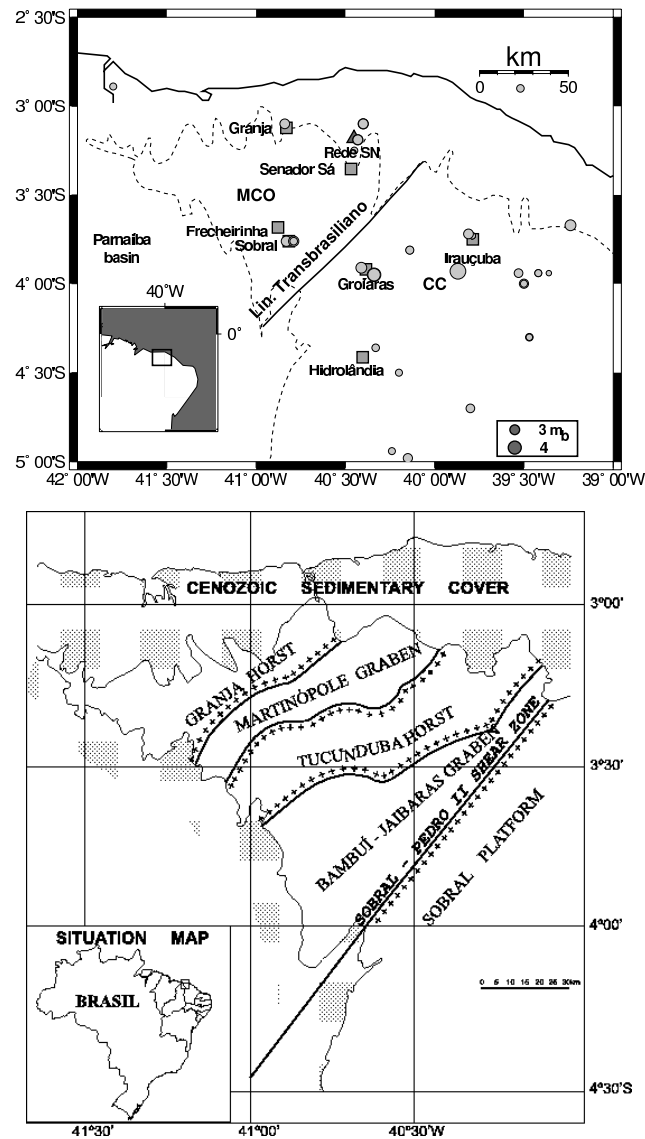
2° 30'S
3° 00'S
3° 30'S
4° 00'S
4° 30'S
5° 00'S

km
0 50

Granja
Rede SN
Senador Sá
MCO
Frecheirinha
Sobral
Parnaíba basin
Lin. Transbrasiliano
Groiaras
Irauçuba
CC
40°W
0°
Hidrolândia

3 $m_b$
4

42° 00'W 41° 30'W 41° 00'W 40° 30'W 40° 00'W 39° 30'W 39° 00'W

CENOZOIC SEDIMENTARY COVER
3°00'
GRANJA HORST
MARTINÓPOLE GRABEN
TUCUNDUBA HORST
3°30'
BAMBUÍ - JAIBARAS GRABEN
SOBRAL - PEDRO II SHEAR ZONE
SOBRAL PLATFORM
4°00'
SITUATION MAP
BRASIL
0 5 10 15 20 25 30km
4°30'S
41°30' 41°00' 40°30'W